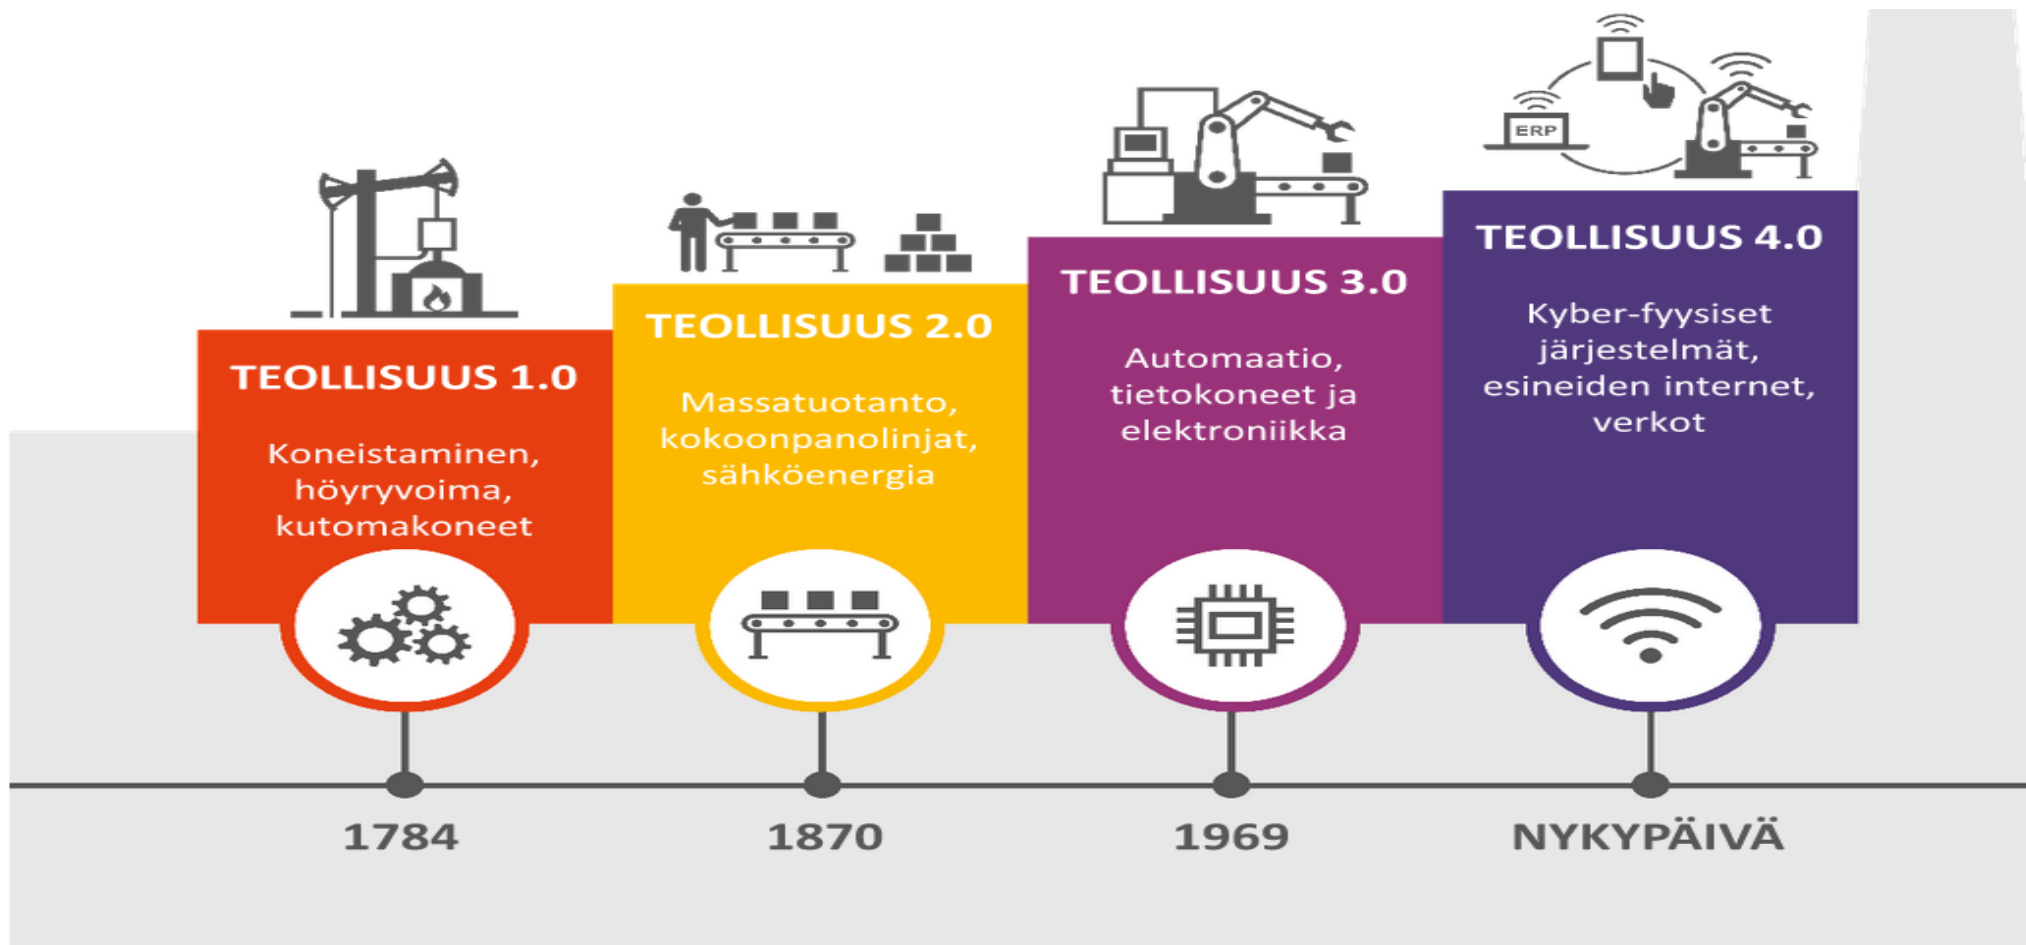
ERP

TEOLLISUUS 1.0

Koneistaminen, höyryvoima, kutomakoneet

TEOLLISUUS 2.0

Massatuotanto, kokoonpanolinjat, sähköenergia

TEOLLISUUS 3.0

Automaatio, tietokoneet ja elektroniikka

TEOLLISUUS 4.0

Kyber-fyysiset järjestelmät, esineiden internet, verkot

1784

1870

1969

NYKYPÄIVÄ